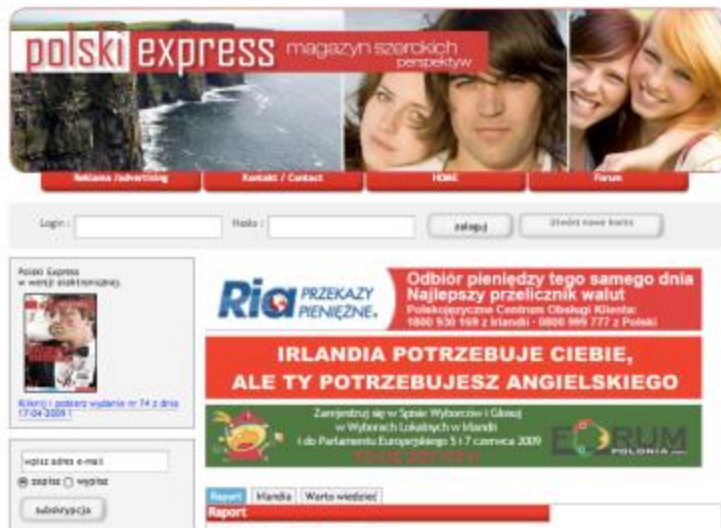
polski express magazyn szerokich perspektyw

Reklama /advertising
Kontakt / Contact
HOME
Forum

Login :
Hasło :
zaloguj
Utwórz nowe konto

Polski Express
w wersji elektronicznej.

Kliknij i pobierz wydanie nr 74 z dnia 17-04-2009 !

wpisz adres e-mail
zapisz
wypisz
subskrypcja

Ria PRZEKAZY PIENIĘŻNE.
Odbiór pieniędzy tego samego dnia
Najlepszy przelicznik walut
Polskojęzyczne Centrum Obsługi Klienta:
1800 930 169 z Irlandii - 0800 999 777 z Polski

IRLANDIA POTRZEBUJE CIEBIE,
ALE TY POTRZEBUJESZ ANGIELSKIEGO

Zarejestruj się w Spisie Wyborców i Głosuj
w Wyborach Lokalnych w Irlandii
i do Parlamentu Europejskiego 5 i 7 czerwca 2009
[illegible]
FORUM POLONIA

Raport
Irlandia
Warto wiedzieć
Raport